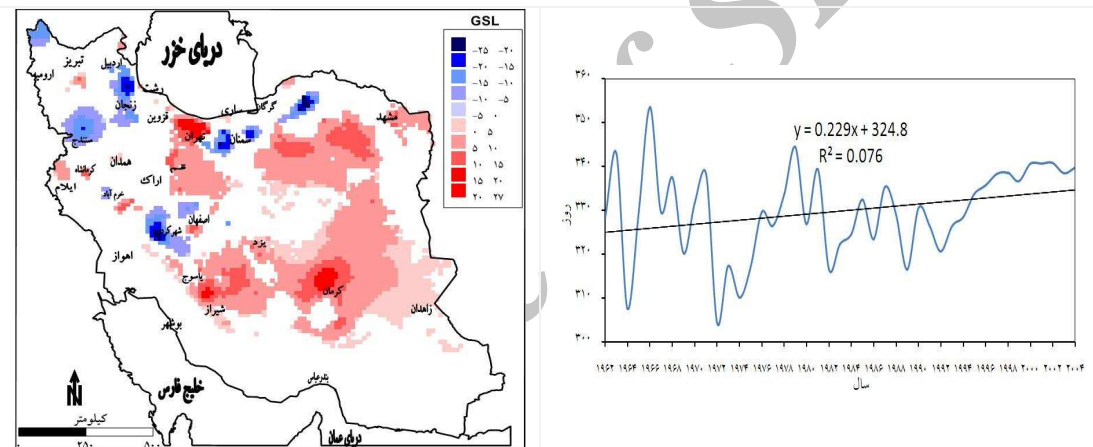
دریای خزر

GSL

| | |
|---|---|
| -۲۵ | -۲۰ |
| -۲۰ | -۱۵ |
| -۱۵ | -۱۰ |
| -۱۰ | -۵ |
| -۵ | ۰ |
| ۰ | ۵ |
| ۵ | ۱۰ |
| ۱۰ | ۱۵ |
| ۱۵ | ۲۰ |
| ۲۰ | ۲۷ |

تبریز اردبیل ارومیه رشت زنجان گرگان ساری مشهد قزوین تهران سمنان سنندج همدان کرمانشاه قم اراک ایلام خرم آباد اصفهان شهرکرد یزد اهواز یاسوج کرمان شیراز زاهدان بوشهر بندرعباس

خلیج فارس

دریای عمان

N

کیلومتر
۲۵۰ ۵۰۰

y = 0.229x + 324.8
R² = 0.076

۳۶۰
۳۵۰
۳۴۰
۳۳۰
۳۲۰
۳۱۰
۳۰۰

روز

۱۹۶۲ ۱۹۶۴ ۱۹۶۶ ۱۹۶۸ ۱۹۷۰ ۱۹۷۲ ۱۹۷۴ ۱۹۷۶ ۱۹۷۸ ۱۹۸۰ ۱۹۸۲ ۱۹۸۴ ۱۹۸۶ ۱۹۸۸ ۱۹۹۰ ۱۹۹۲ ۱۹۹۴ ۱۹۹۶ ۱۹۹۸ ۲۰۰۰ ۲۰۰۲ ۲۰۰۴

سال